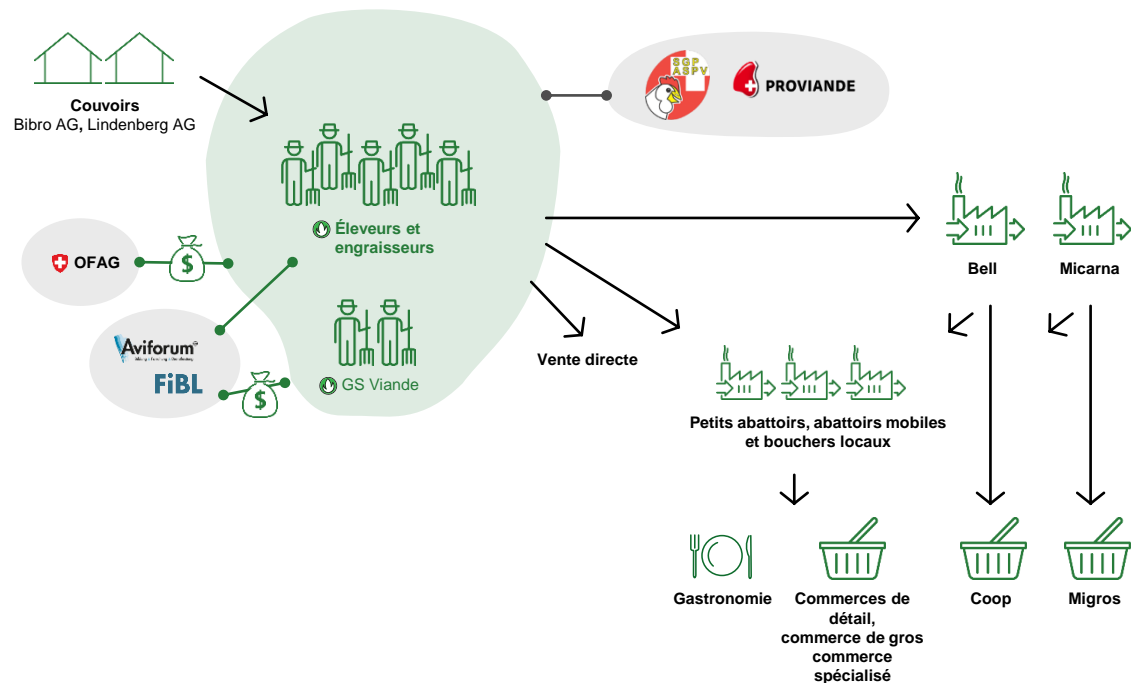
Couvoirs
Bibro AG, Lindenberg AG

SGP
ASPV

PROVIANDE

Éleveurs et engraisseurs

OFAG

$

Aviforum
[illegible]

FiBL

$

GS Viande

Bell

Micarna

Vente directe

Petits abattoirs, abattoirs mobiles et bouchers locaux

Gastronomie

Commerces de détail, commerce de gros commerce spécialisé

Coop

Migros